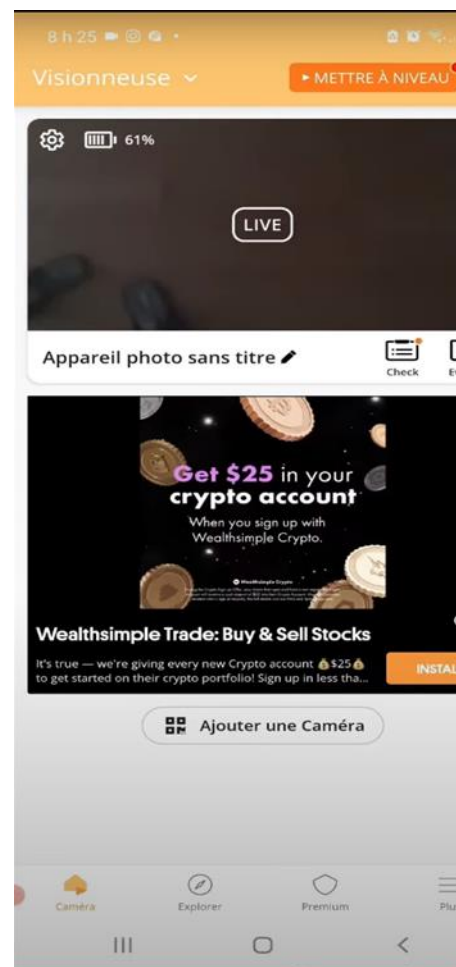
8 h 25

Visionneuse

▸ METTRE À NIVEAU

61%

LIVE

Appareil photo sans titre

Check

Get $25 in your crypto account

When you sign up with Wealthsimple Crypto.

Wealthsimple Crypto

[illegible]

Wealthsimple Trade: Buy & Sell Stocks

It's true — we're giving every new Crypto account 💰$25💰 to get started on their crypto portfolio! Sign up in less tha...

INSTAL

Ajouter une Caméra

Caméra

Explorer

Premium

Plu